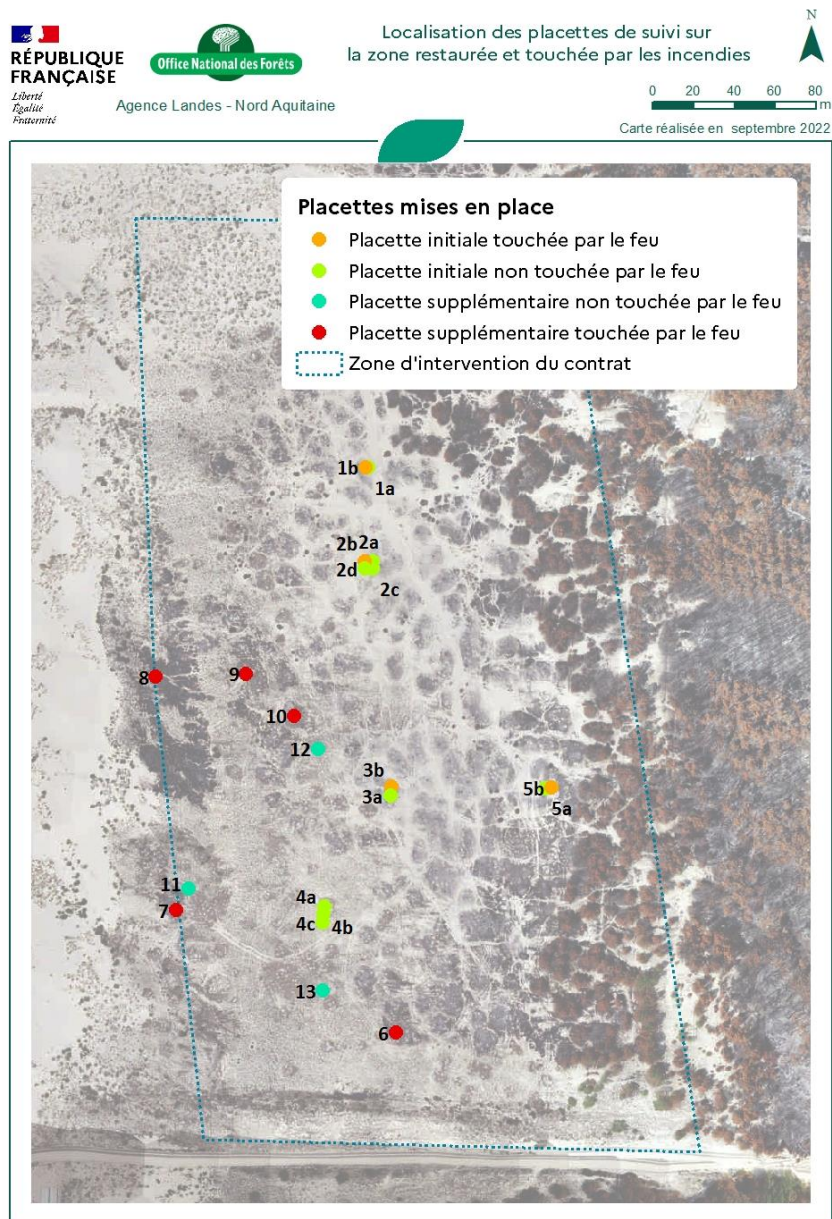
RÉPUBLIQUE FRANÇAISE
Liberté
Égalité
Fraternité

Office National des Forêts

Agence Landes - Nord Aquitaine

Localisation des placettes de suivi sur la zone restaurée et touchée par les incendies

N

0 20 40 60 80 m

Carte réalisée en septembre 2022

Placettes mises en place
Placette initiale touchée par le feu
Placette initiale non touchée par le feu
Placette supplémentaire non touchée par le feu
Placette supplémentaire touchée par le feu
Zone d'intervention du contrat

1b
1a
2b 2a
2d
2c
8
9
10
12
3b
3a
5b
5a
11
7
4a
4c 4b
13
6